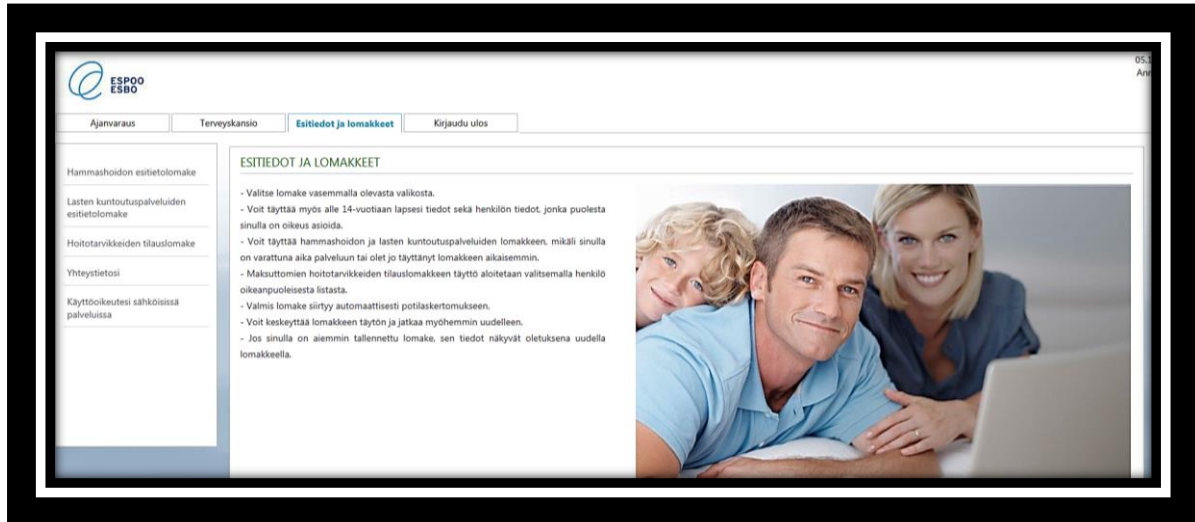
ESPOO
ESBO

05.1
Anr

Ajanvaraus | Terveyskansio | Esitiedot ja lomakkeet | Kirjaudu ulos

Hammashoidon esitietolomake

Lasten kuntoutuspalveluiden esitietolomake

Hoitotarvikkeiden tilauslomake

Yhteystietosi

Käyttöoikeutesi sähköisissä palveluissa

ESITIEDOT JA LOMAKKEET

- Valitse lomake vasemmalla olevasta valikosta.
- Voit täyttää myös alle 14-vuotiaan lapsesi tiedot sekä henkilön tiedot, jonka puolesta sinulla on oikeus asioida.
- Voit täyttää hammashoidon ja lasten kuntoutuspalveluiden lomakkeen, mikäli sinulla on varattuna aika palveluun tai olet jo täyttänyt lomakkeen aikaisemmin.
- Maksuttomien hoitotarvikkeiden tilauslomakkeen täyttö aloitetaan valitsemalla henkilö oikeanpuoleisesta listasta.
- Valmis lomake siirtyy automaattisesti potilaskertomukseen.
- Voit keskeyttää lomakkeen täytön ja jatkaa myöhemmin uudelleen.
- Jos sinulla on aiemmin tallennettu lomake, sen tiedot näkyvät oletuksena uudella lomakkeella.